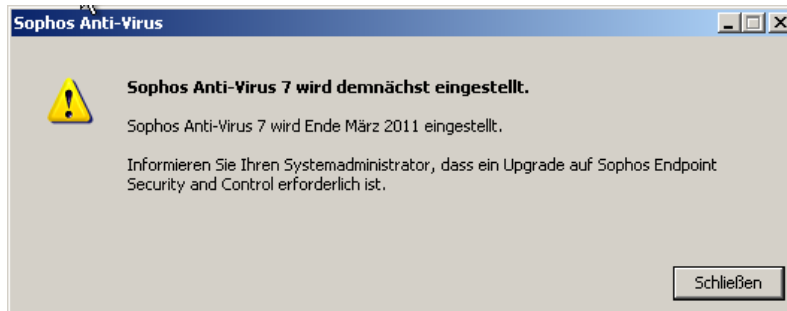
Sophos Anti-Virus

Sophos Anti-Virus 7 wird demnächst eingestellt.

Sophos Anti-Virus 7 wird Ende März 2011 eingestellt.

Informieren Sie Ihren Systemadministrator, dass ein Upgrade auf Sophos Endpoint Security and Control erforderlich ist.

Schließen